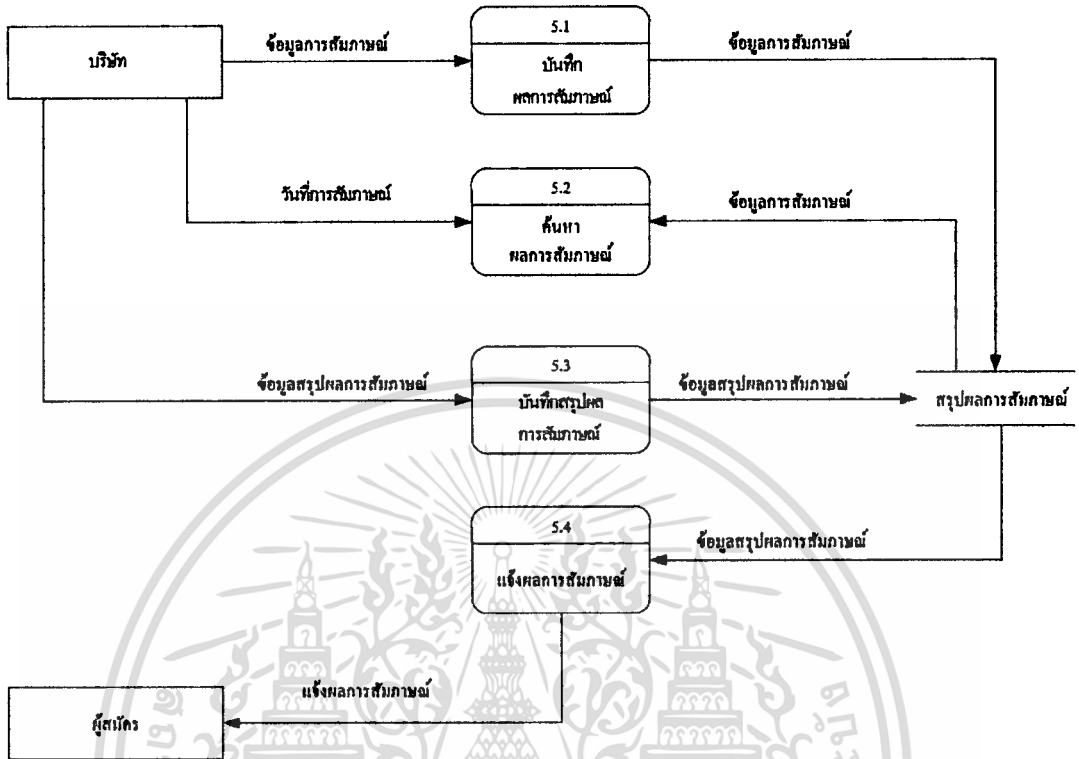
บริษัท

ข้อมูลการสัมภาษณ์

5.1

บันทึก ผลการสัมภาษณ์

ข้อมูลการสัมภาษณ์

วันที่การสัมภาษณ์

5.2

ค้นหา ผลการสัมภาษณ์

ข้อมูลการสัมภาษณ์

ข้อมูลสรุปผลการสัมภาษณ์

5.3

บันทึกสรุปผล การสัมภาษณ์

ข้อมูลสรุปผลการสัมภาษณ์

สรุปผลการสัมภาษณ์

5.4

แจ้งผลการสัมภาษณ์

ข้อมูลสรุปผลการสัมภาษณ์

แจ้งผลการสัมภาษณ์

ผู้สมัคร